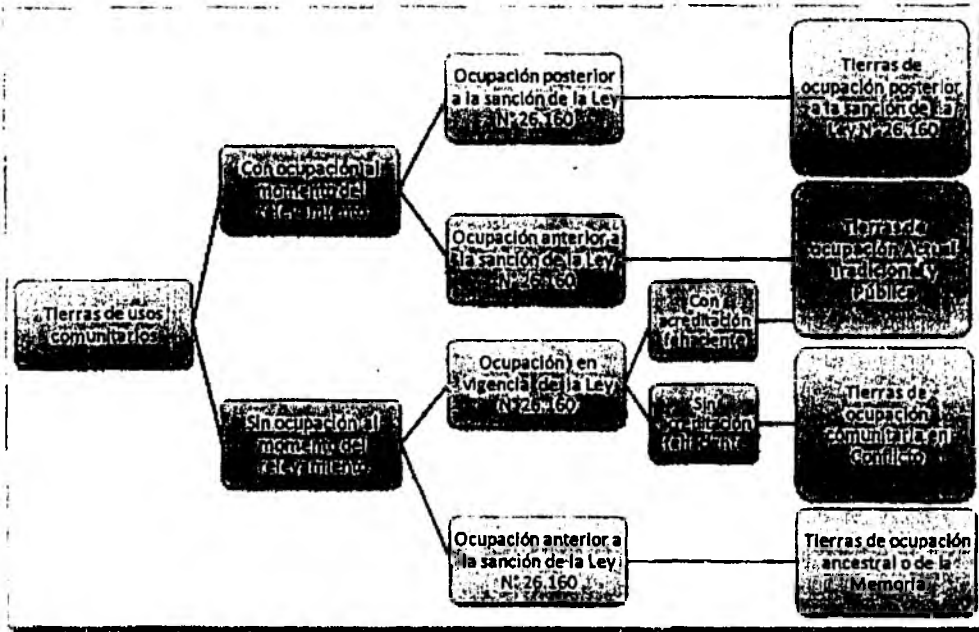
Tierras de usos comunitarios

Con ocupación al momento del relevamiento

Sin ocupación al momento del relevamiento

Ocupación posterior a la sanción de la Ley N° 26.160

Ocupación anterior a la sanción de la Ley N° 26.160

Ocupación en vigencia de la Ley N° 26.160

Ocupación anterior a la sanción de la Ley N° 26.160

Con acreditación fehaciente

Sin acreditación fehaciente

Tierras de ocupación posterior a la sanción de la Ley N° 26.160

Tierras de ocupación Actual tradicional y Pública

Tierras de ocupación comunitaria en Conflicto

Tierras de ocupación ancestral o de la Memoria